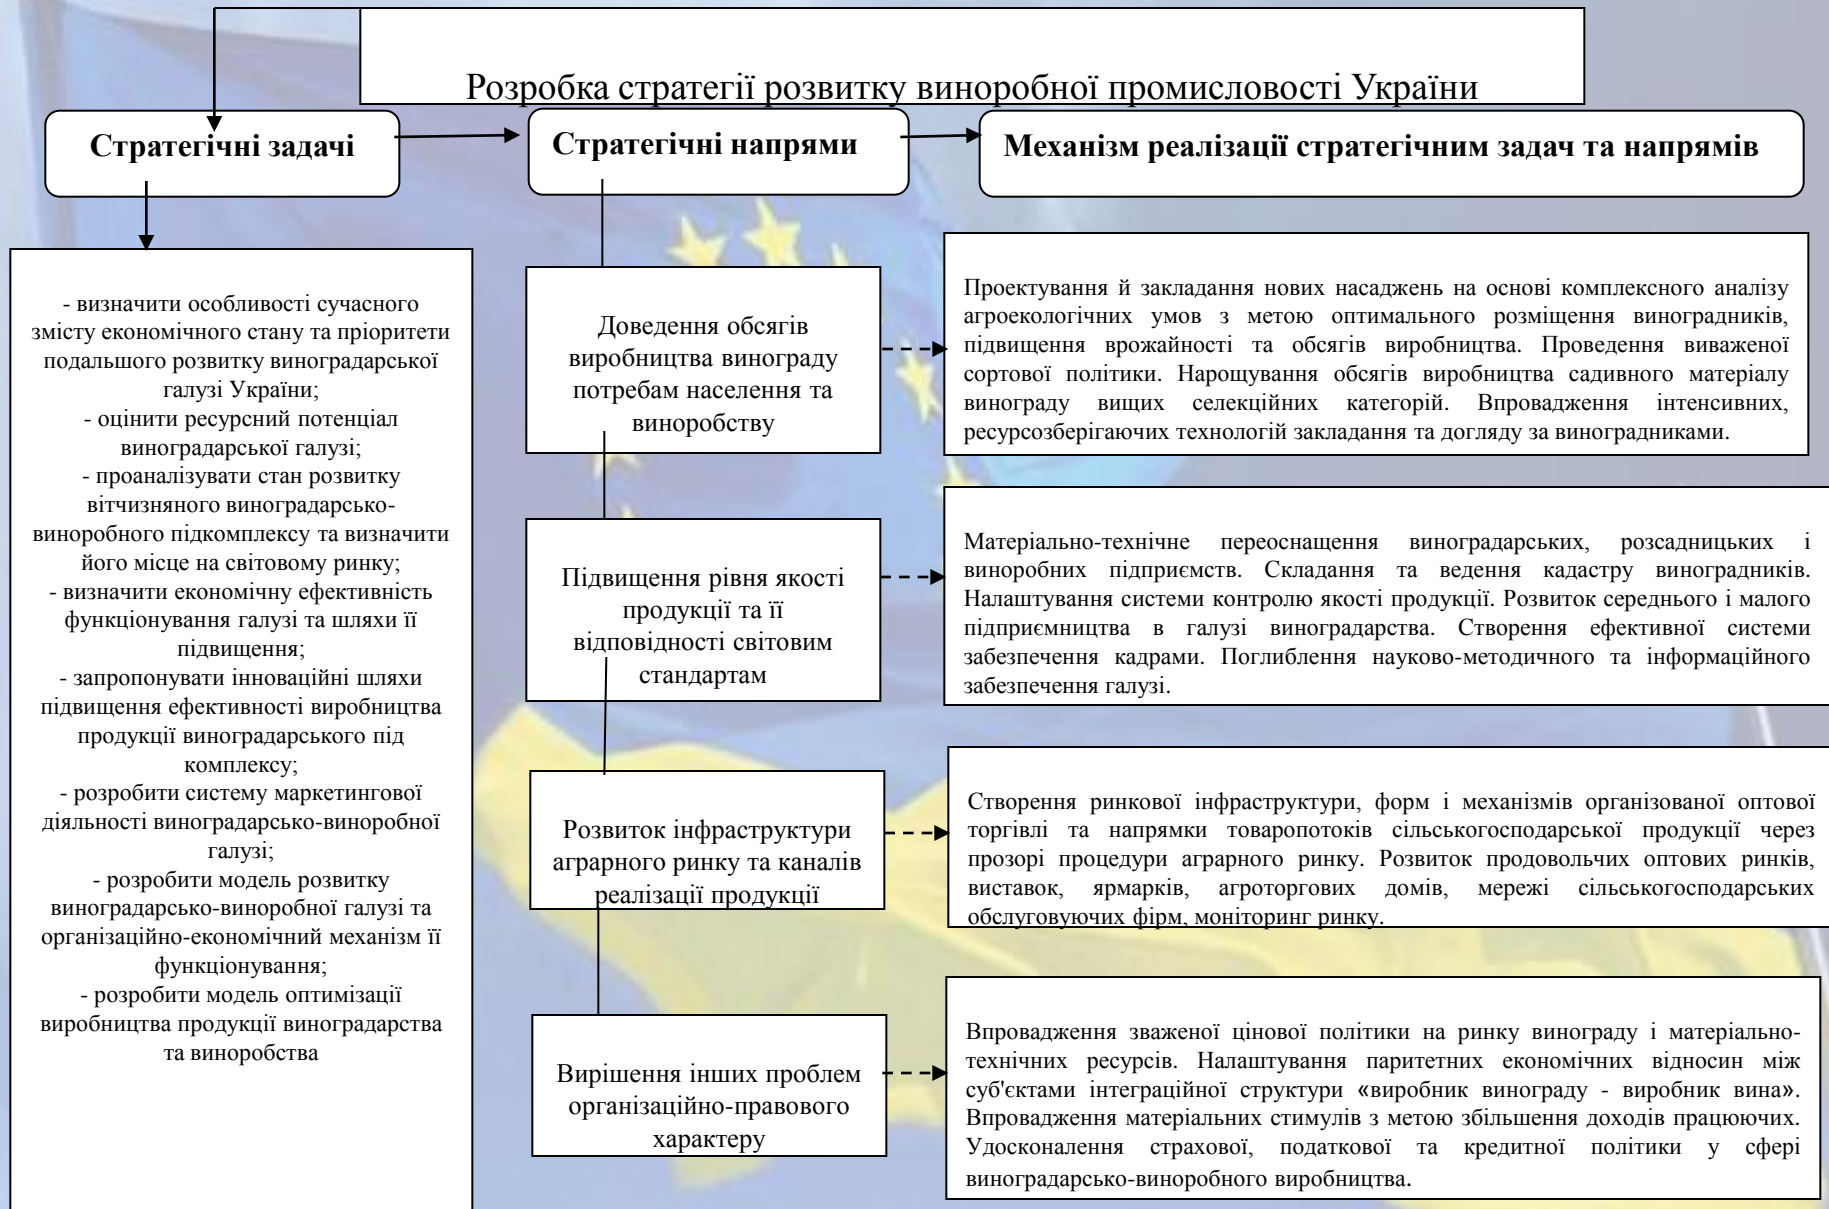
Розробка стратегії розвитку виноробної промисловості України

Стратегічні задачі

Стратегічні напрями

Механізм реалізації стратегічним задач та напрямів

- визначити особливості сучасного змісту економічного стану та пріоритети подальшого розвитку виноградарської галузі України;
- оцінити ресурсний потенціал виноградарської галузі;
- проаналізувати стан розвитку вітчизняного виноградарсько-виноробного підкомплексу та визначити його місце на світовому ринку;
- визначити економічну ефективність функціонування галузі та шляхи її підвищення;
- запропонувати інноваційні шляхи підвищення ефективності виробництва продукції виноградарського під комплексу;
- розробити систему маркетингової діяльності виноградарсько-виноробної галузі;
- розробити модель розвитку виноградарсько-виноробної галузі та організаційно-економічний механізм її функціонування;
- розробити модель оптимізації виробництва продукції виноградарства та виноробства

Доведення обсягів виробництва винограду потребам населення та виноробству

Проектування й закладання нових насаджень на основі комплексного аналізу агроекологічних умов з метою оптимального розміщення виноградників, підвищення врожайності та обсягів виробництва. Проведення виваженої сортової політики. Нарощування обсягів виробництва садивного матеріалу винограду вищих селекційних категорій. Впровадження інтенсивних, ресурсозберігаючих технологій закладання та догляду за виноградниками.

Підвищення рівня якості продукції та її відповідності світовим стандартам

Матеріально-технічне переоснащення виноградарських, розсадницьких і виноробних підприємств. Складання та ведення кадастру виноградників. Налаштування системи контролю якості продукції. Розвиток середнього і малого підприємництва в галузі виноградарства. Створення ефективної системи забезпечення кадрами. Поглиблення науково-методичного та інформаційного забезпечення галузі.

Розвиток інфраструктури аграрного ринку та каналів реалізації продукції

Створення ринкової інфраструктури, форм і механізмів організованої оптової торгівлі та напрямки товаропотоків сільськогосподарської продукції через прозорі процедури аграрного ринку. Розвиток продовольчих оптових ринків, виставок, ярмарків, агроторгових домів, мережі сільськогосподарських обслуговуючих фірм, моніторинг ринку.

Вирішення інших проблем організаційно-правового характеру

Впровадження зваженої цінової політики на ринку винограду і матеріально-технічних ресурсів. Налаштування паритетних економічних відносин між суб'єктами інтеграційної структури «виробник винограду - виробник вина». Впровадження матеріальних стимулів з метою збільшення доходів працюючих. Удосконалення страхової, податкової та кредитної політики у сфері виноградарсько-виноробного виробництва.